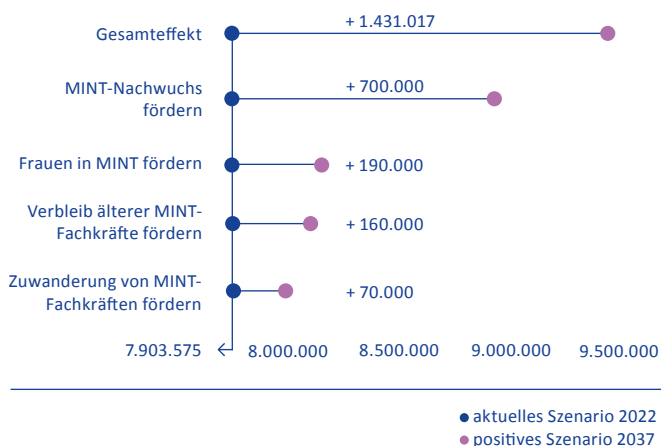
Gesamteffekt
+ 1.431.017

MINT-Nachwuchs fördern
+ 700.000

Frauen in MINT fördern
+ 190.000

Verbleib älterer MINT-Fachkräfte fördern
+ 160.000

Zuwanderung von MINT-Fachkräften fördern
+ 70.000

7.903.575
8.000.000
8.500.000
9.000.000
9.500.000

aktuelles Szenario 2022
positives Szenario 2037